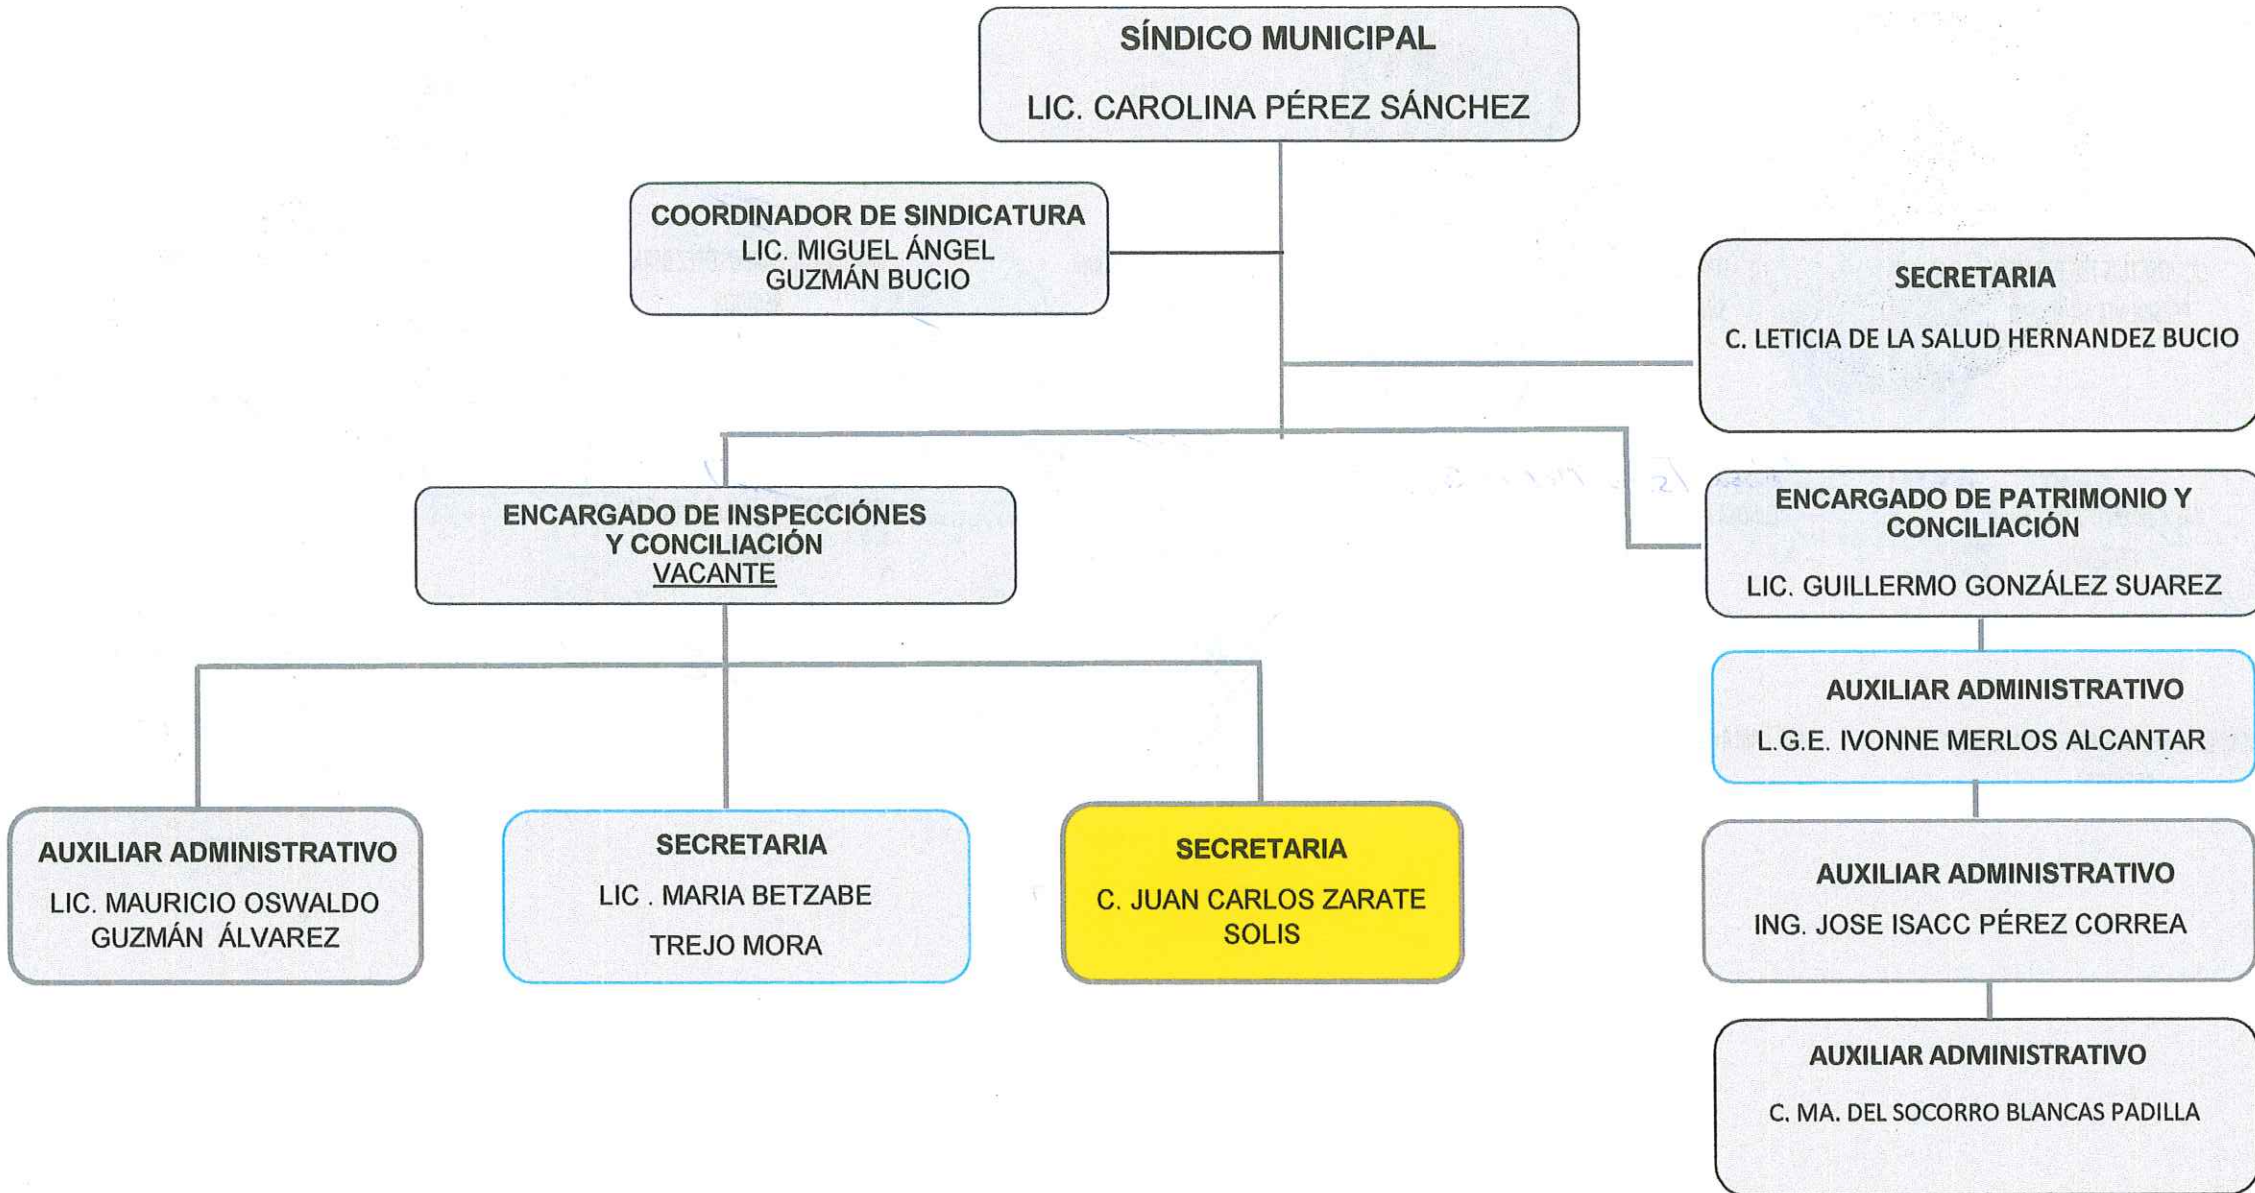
SÍNDICO MUNICIPAL

LIC. CAROLINA PÉREZ SÁNCHEZ

COORDINADOR DE SINDICATURA
LIC. MIGUEL ÁNGEL GUZMÁN BUCIO

SECRETARIA

C. LETICIA DE LA SALUD HERNANDEZ BUCIO

ENCARGADO DE INSPECCIÓNES Y CONCILIACIÓN
VACANTE

ENCARGADO DE PATRIMONIO Y CONCILIACIÓN

LIC. GUILLERMO GONZÁLEZ SUAREZ

AUXILIAR ADMINISTRATIVO

L.G.E. IVONNE MERLOS ALCANTAR

AUXILIAR ADMINISTRATIVO

LIC. MAURICIO OSWALDO GUZMÁN ÁLVAREZ

SECRETARIA

LIC . MARIA BETZABE

TREJO MORA

SECRETARIA

C. JUAN CARLOS ZARATE SOLIS

AUXILIAR ADMINISTRATIVO

ING. JOSE ISACC PÉREZ CORREA

AUXILIAR ADMINISTRATIVO

C. MA. DEL SOCORRO BLANCAS PADILLA